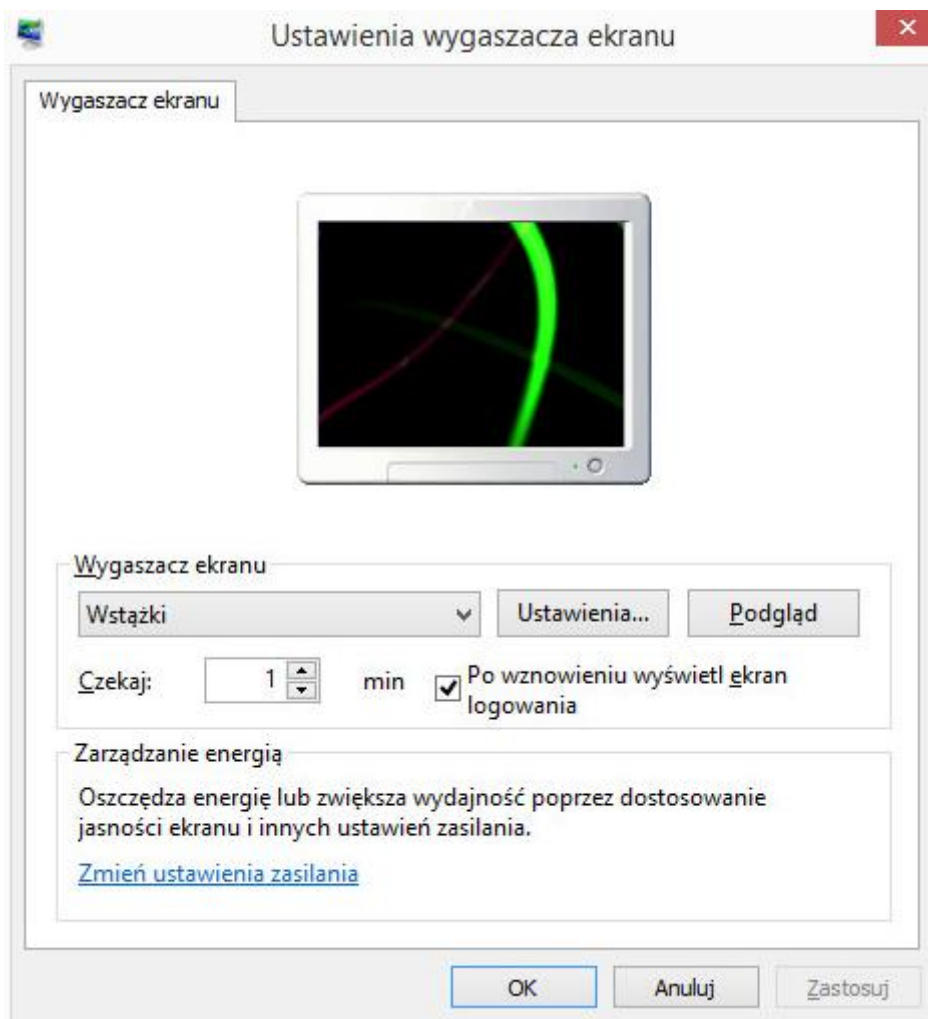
Ustawienia wygaszacza ekranu

Wygaszacz ekranu

Wygaszacz ekranu

Wstążki

Ustawienia...

Podgląd

Czekaj: 1 min

Po wznowieniu wyświetl ekran logowania

Zarządzanie energią

Oszczędza energię lub zwiększa wydajność poprzez dostosowanie jasności ekranu i innych ustawień zasilania.

Zmień ustawienia zasilania

OK

Anuluj

Zastosuj